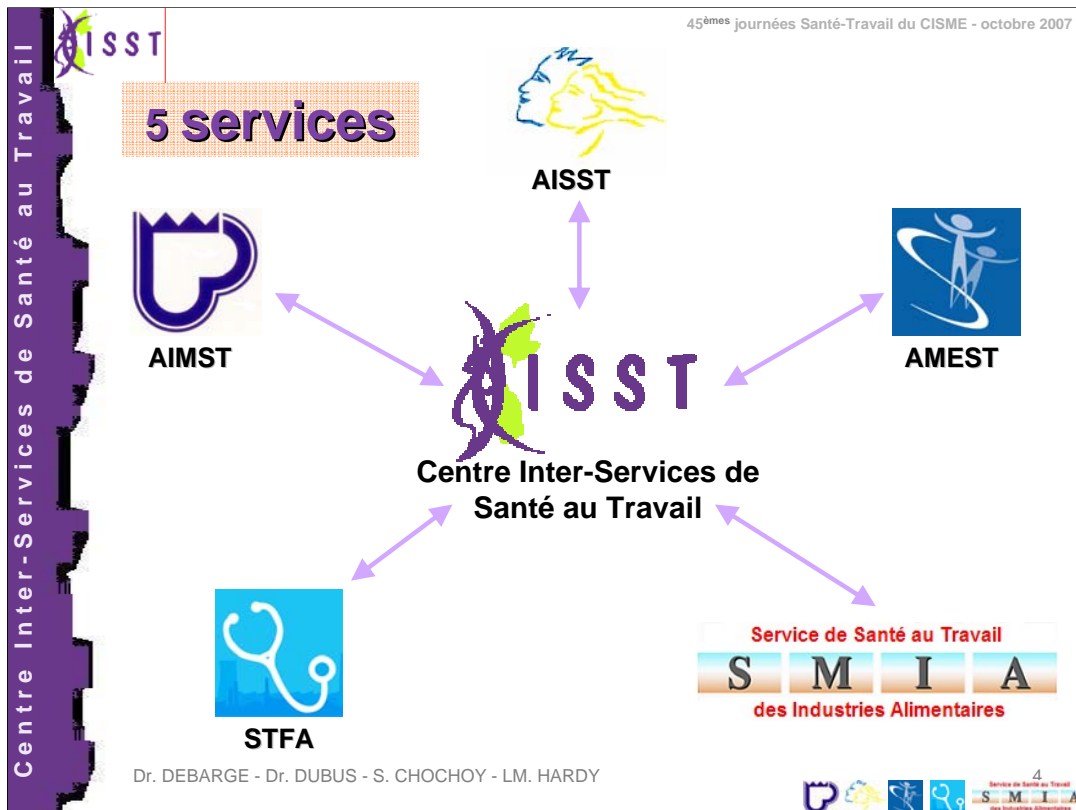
Centre Inter-Services de Santé au Travail

AISST

45$^{èmes}$ journées Santé-Travail du CISME - octobre 2007

5 services

AISST

AIMST

AMEST

AISST

Centre Inter-Services de Santé au Travail

STFA

Service de Santé au Travail
S M I A
des Industries Alimentaires

Dr. DEBARGE - Dr. DUBUS - S. CHOCHOY - LM. HARDY

4

S M I A